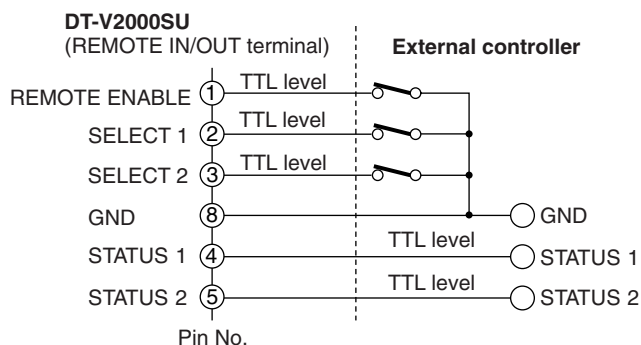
DT-V2000SU
(REMOTE IN/OUT terminal)

External controller

REMOTE ENABLE ① TTL level
SELECT 1 ② TTL level
SELECT 2 ③ TTL level
GND ⑧ GND
STATUS 1 ④ TTL level STATUS 1
STATUS 2 ⑤ TTL level STATUS 2

Pin No.